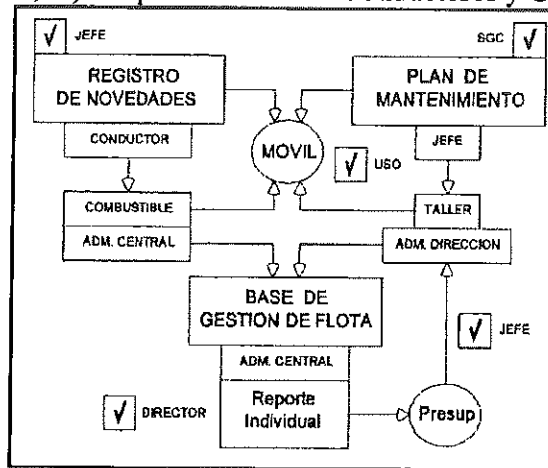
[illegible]

√ JEFE

REGISTRO DE NOVEDADES

CONDUCTOR

SGC √

PLAN DE MANTENIMIENTO

JEFE

MOVIL

√ USO

COMBUSTIBLE

ADM. CENTRAL

TALLER

ADM. DIRECCION

BASE DE GESTION DE FLOTA

ADM. CENTRAL

√ JEFE

√ DIRECTOR

Reporte Individual

Presup